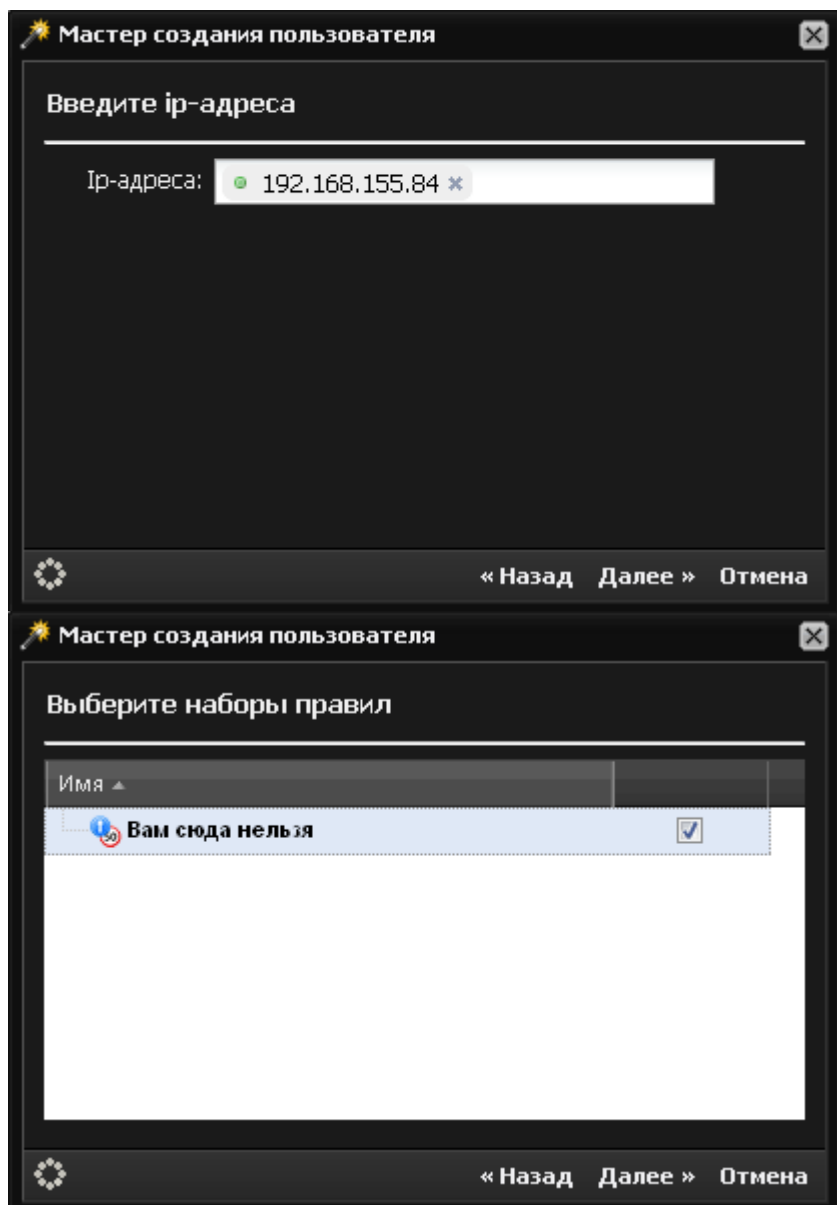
Мастер создания пользователя

Введите ip-адреса

Ip-адреса: 192.168.155.84 ×

« Назад Далее » Отмена

Мастер создания пользователя

Выберите наборы правил

Имя ▲

Вам сюда нельзя

« Назад Далее » Отмена